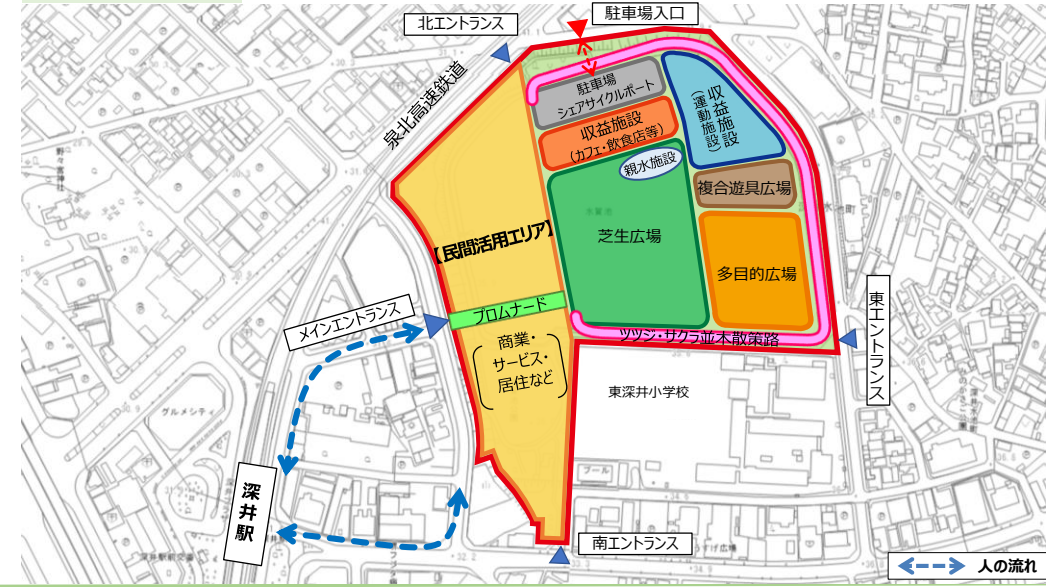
北エントランス

駐車場入口

泉北高速鉄道

駐車場
シェアサイクルポート

収益施設
(運動施設)

収益施設
(カフェ・飲食店等)

親水施設

複合遊具広場

芝生広場

【民間活用エリア】

多目的広場

メインエントランス

プロムナード

ツツジ・サクラ並木散策路

東エントランス

商業・
サービス・
居住など

東深井小学校

深井駅

南エントランス

人の流れ